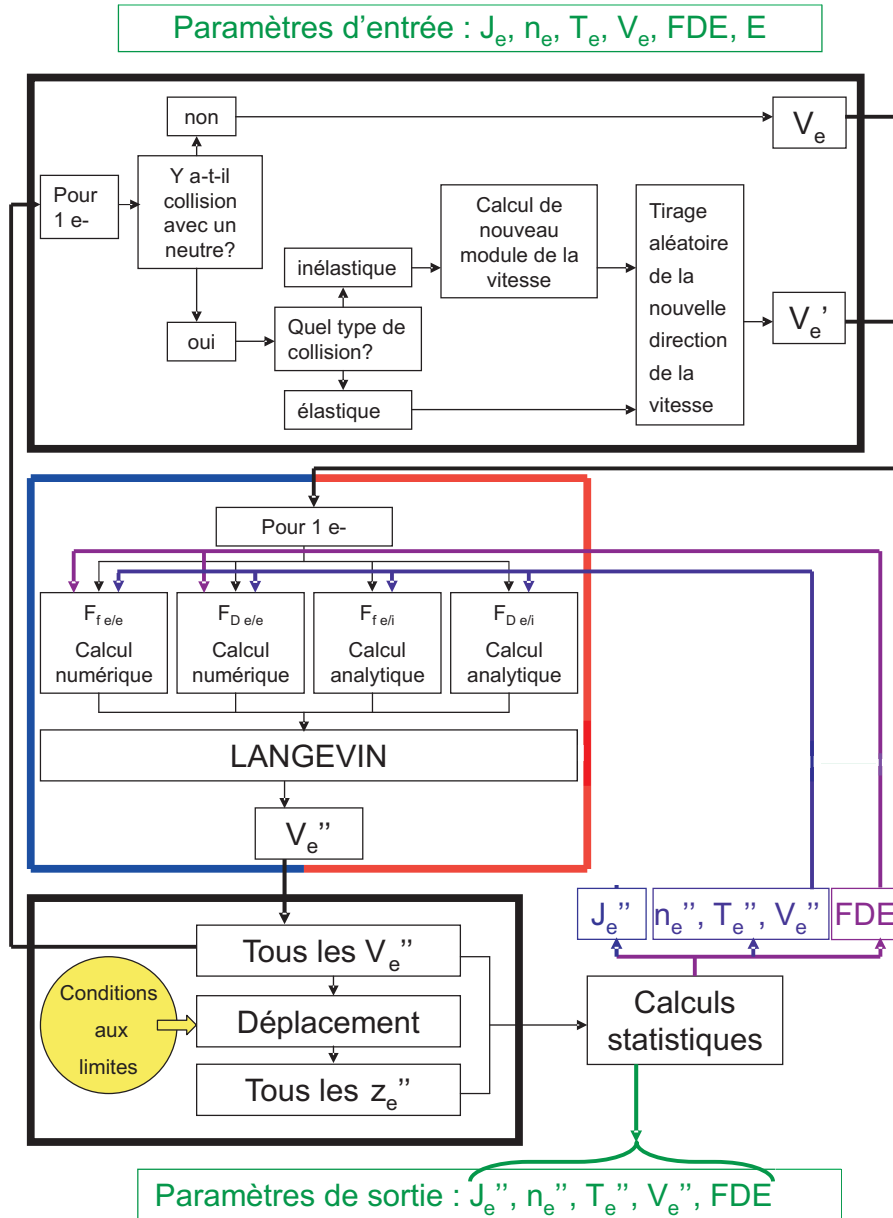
Paramètres d'entrée : $J_e$, $n_e$, $T_e$, $V_e$, FDE, E

non

$V_e$

Pour 1 e-

Y a-t-il collision avec un neutre?

Calcul de nouveau module de la vitesse

Tirage aléatoire de la nouvelle direction de la vitesse

inélastique

oui

Quel type de collision?

$V_e$'

élastique

Pour 1 e-

$F_{f\ e/e}$ Calcul numérique

$F_{D\ e/e}$ Calcul numérique

$F_{f\ e/i}$ Calcul analytique

$F_{D\ e/i}$ Calcul analytique

LANGEVIN

$V_e$''

$J_e$''

$n_e$'', $T_e$'', $V_e$''

FDE

Tous les $V_e$''

Conditions aux limites

Déplacement

Tous les $z_e$''

Calculs statistiques

Paramètres de sortie : $J_e$'', $n_e$'', $T_e$'', $V_e$'', FDE